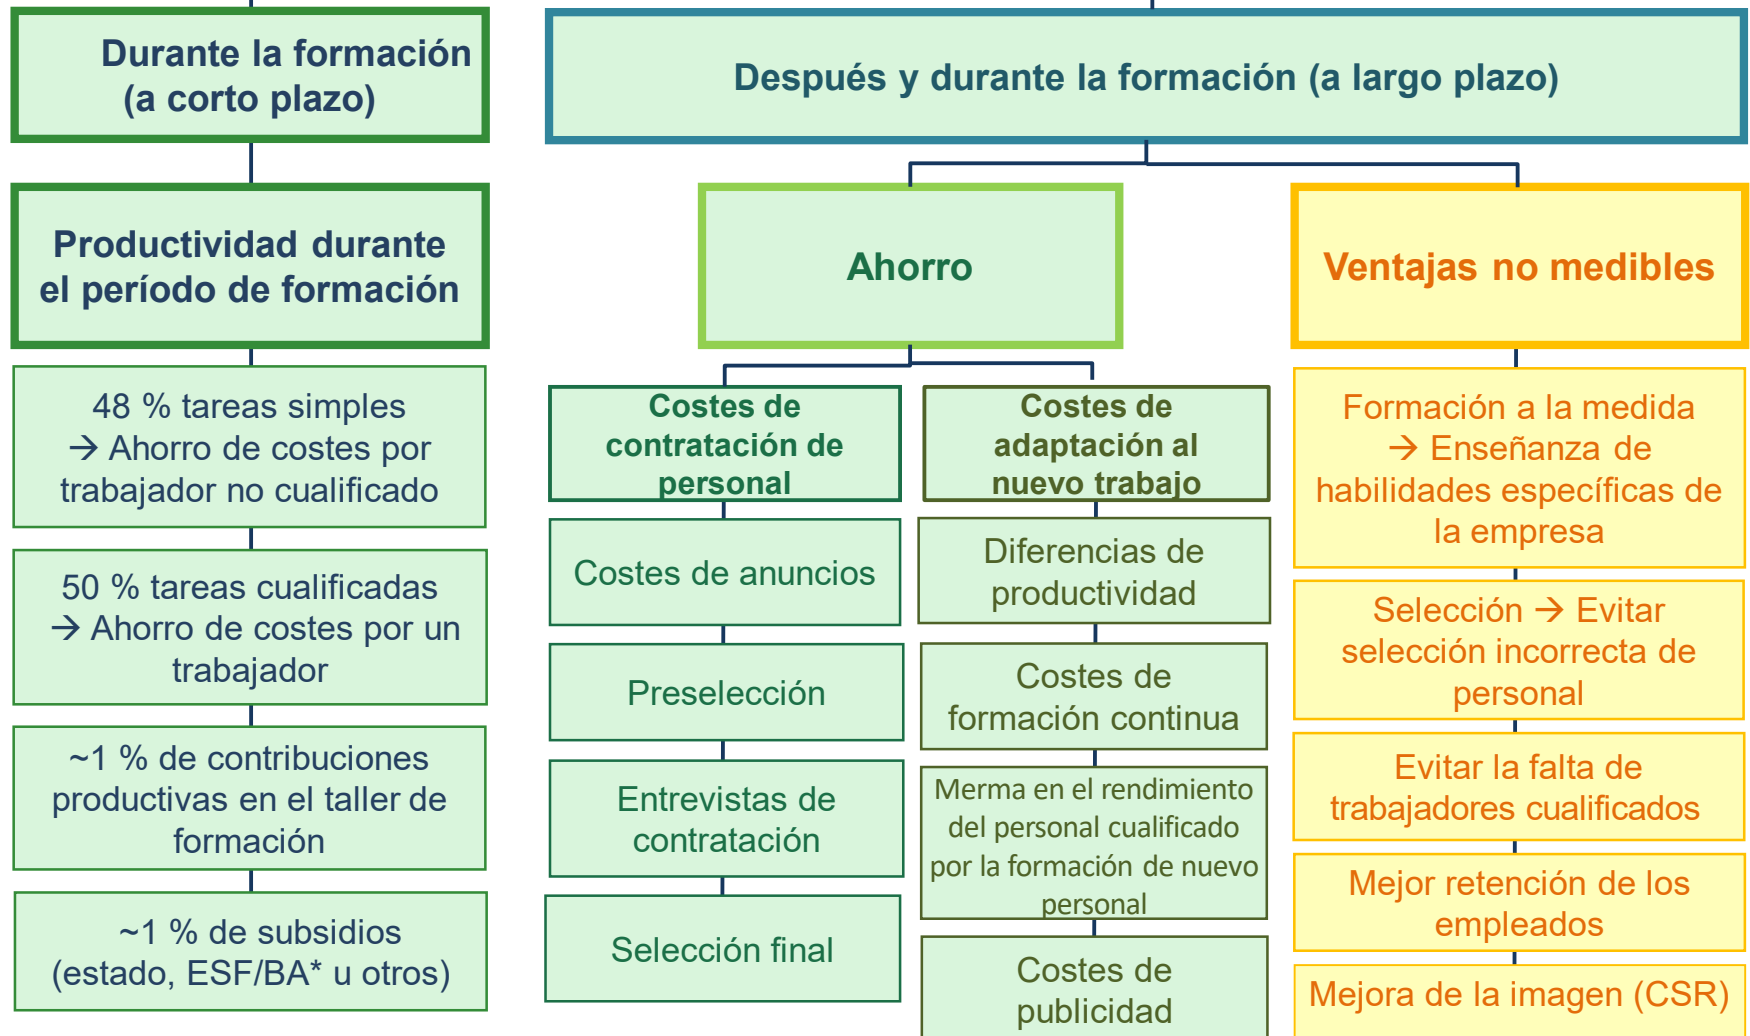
Durante la formación (a corto plazo)

Productividad durante el período de formación

48 % tareas simples → Ahorro de costes por trabajador no cualificado

50 % tareas cualificadas → Ahorro de costes por un trabajador

~1 % de contribuciones productivas en el taller de formación

~1 % de subsidios (estado, ESF/BA* u otros)

Después y durante la formación (a largo plazo)

Ahorro

Costes de contratación de personal

Costes de anuncios

Preselección

Entrevistas de contratación

Selección final

Costes de adaptación al nuevo trabajo

Diferencias de productividad

Costes de formación continua

Merma en el rendimiento del personal cualificado por la formación de nuevo personal

Costes de publicidad

Ventajas no medibles

Formación a la medida → Enseñanza de habilidades específicas de la empresa

Selección → Evitar selección incorrecta de personal

Evitar la falta de trabajadores cualificados

Mejor retención de los empleados

Mejora de la imagen (CSR)